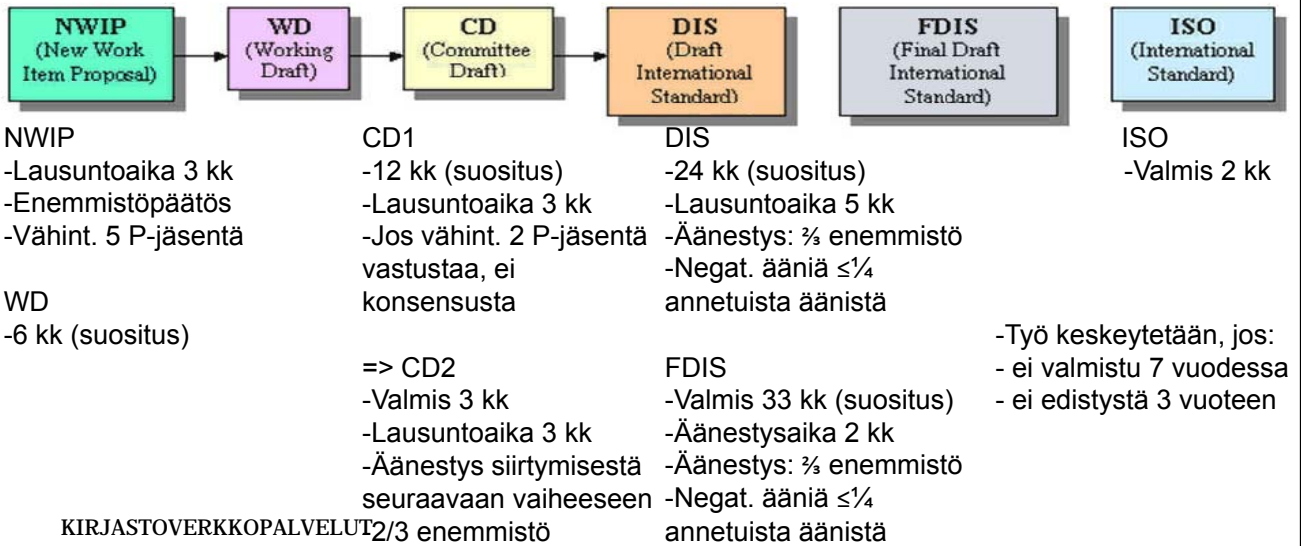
NWIP
(New Work Item Proposal)

WD
(Working Draft)

CD
(Committee Draft)

DIS
(Draft International Standard)

FDIS
(Final Draft International Standard)

ISO
(International Standard)

NWIP
-Lausuntoaika 3 kk
-Enemmistöpäätös
-Vähint. 5 P-jäsentä

WD
-6 kk (suositus)

CD1
-12 kk (suositus)
-Lausuntoaika 3 kk
-Jos vähint. 2 P-jäsentä vastustaa, ei konsensusta

=> CD2
-Valmis 3 kk
-Lausuntoaika 3 kk
-Äänestys siirtymisestä seuraavaan vaiheeseen 2/3 enemmistö

DIS
-24 kk (suositus)
-Lausuntoaika 5 kk
-Äänestys: ⅔ enemmistö
-Negat. ääniä ≤¼ annetuista äänistä

FDIS
-Valmis 33 kk (suositus)
-Äänestysaika 2 kk
-Äänestys: ⅔ enemmistö
-Negat. ääniä ≤¼ annetuista äänistä

ISO
-Valmis 2 kk

-Työ keskeytetään, jos:
- ei valmistu 7 vuodessa
- ei edistystä 3 vuoteen

KIRJASTOVERKKOPALVELUT